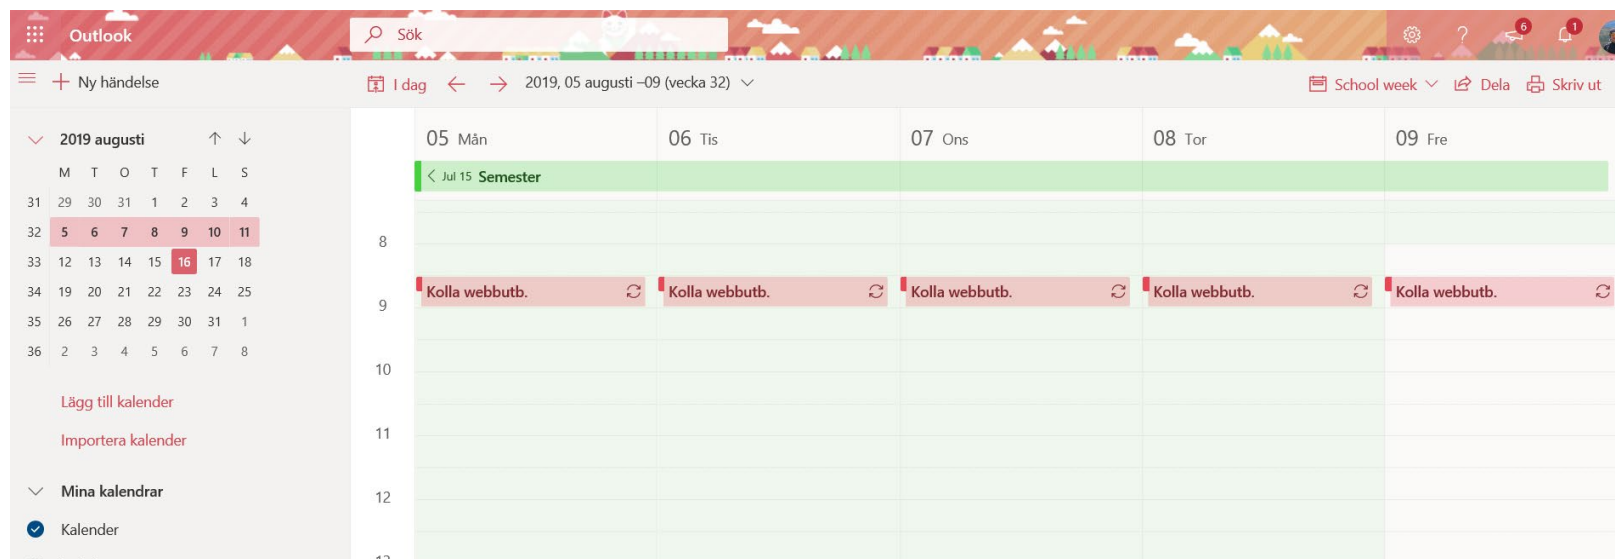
Outlook

Sök

6 1

Ny händelse

I dag

2019, 05 augusti –09 (vecka 32)

School week

Dela

Skriv ut

2019 augusti

| | M | T | O | T | F | L | S |
|---|---|---|---|---|---|---|---|
| 31 | 29 | 30 | 31 | 1 | 2 | 3 | 4 |
| 32 | 5 | 6 | 7 | 8 | 9 | 10 | 11 |
| 33 | 12 | 13 | 14 | 15 | 16 | 17 | 18 |
| 34 | 19 | 20 | 21 | 22 | 23 | 24 | 25 |
| 35 | 26 | 27 | 28 | 29 | 30 | 31 | 1 |
| 36 | 2 | 3 | 4 | 5 | 6 | 7 | 8 |

Lägg till kalender

Importera kalender

Mina kalendrar

Kalender

05 Mån

06 Tis

07 Ons

08 Tor

09 Fre

Jul 15 Semester

8

9

10

11

12

Kolla webbutb.

Kolla webbutb.

Kolla webbutb.

Kolla webbutb.

Kolla webbutb.